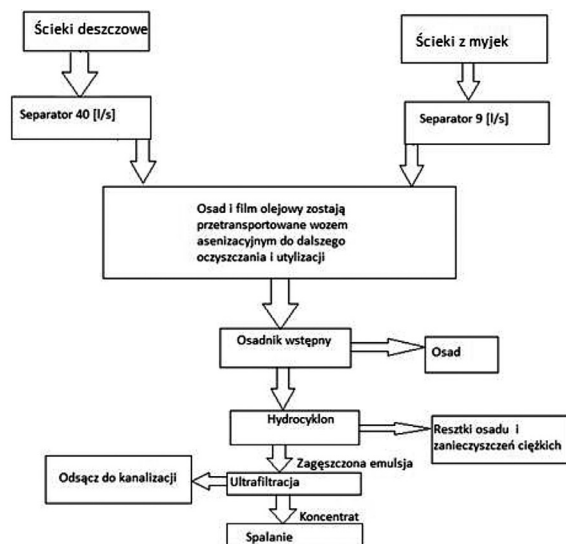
Ścieki deszczowe

Ścieki z myjek

Separator 40 [l/s]

Separator 9 [l/s]

Osad i film olejowy zostają przetransportowane wozem asenizacyjnym do dalszego oczyszczania i utylizacji

Osadnik wstępny

Osad

Hydrocyklon

Resztki osadu i zanieczyszczeń ciężkich

Zagęszczona emulsja

Odsącz do kanalizacji

Ultrafiltracja

Koncentrat

Spalanie